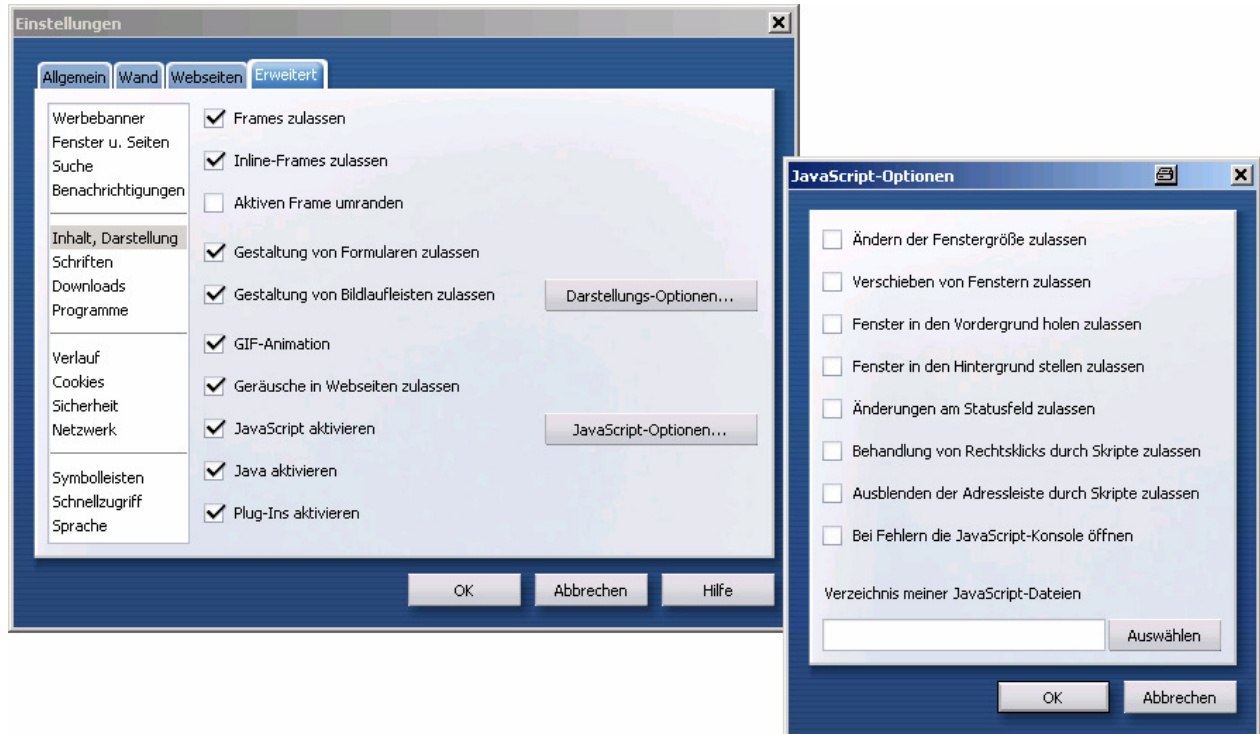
Einstellungen

Allgemein
Wand
Webseiten
Erweitert

Werbebanner
Fenster u. Seiten
Suche
Benachrichtigungen

Inhalt, Darstellung
Schriften
Downloads
Programme

Verlauf
Cookies
Sicherheit
Netzwerk

Symbolleisten
Schnellzugriff
Sprache

Frames zulassen
Inline-Frames zulassen
Aktiven Frame umranden
Gestaltung von Formularen zulassen
Gestaltung von Bildlaufleisten zulassen
Darstellungs-Optionen...
GIF-Animation
Geräusche in Webseiten zulassen
JavaScript aktivieren
JavaScript-Optionen...
Java aktivieren
Plug-Ins aktivieren

OK
Abbrechen
Hilfe

JavaScript-Optionen

Ändern der Fenstergröße zulassen
Verschieben von Fenstern zulassen
Fenster in den Vordergrund holen zulassen
Fenster in den Hintergrund stellen zulassen
Änderungen am Statusfeld zulassen
Behandlung von Rechtsklicks durch Skripte zulassen
Ausblenden der Adressleiste durch Skripte zulassen
Bei Fehlern die JavaScript-Konsole öffnen

Verzeichnis meiner JavaScript-Dateien
Auswählen

OK
Abbrechen